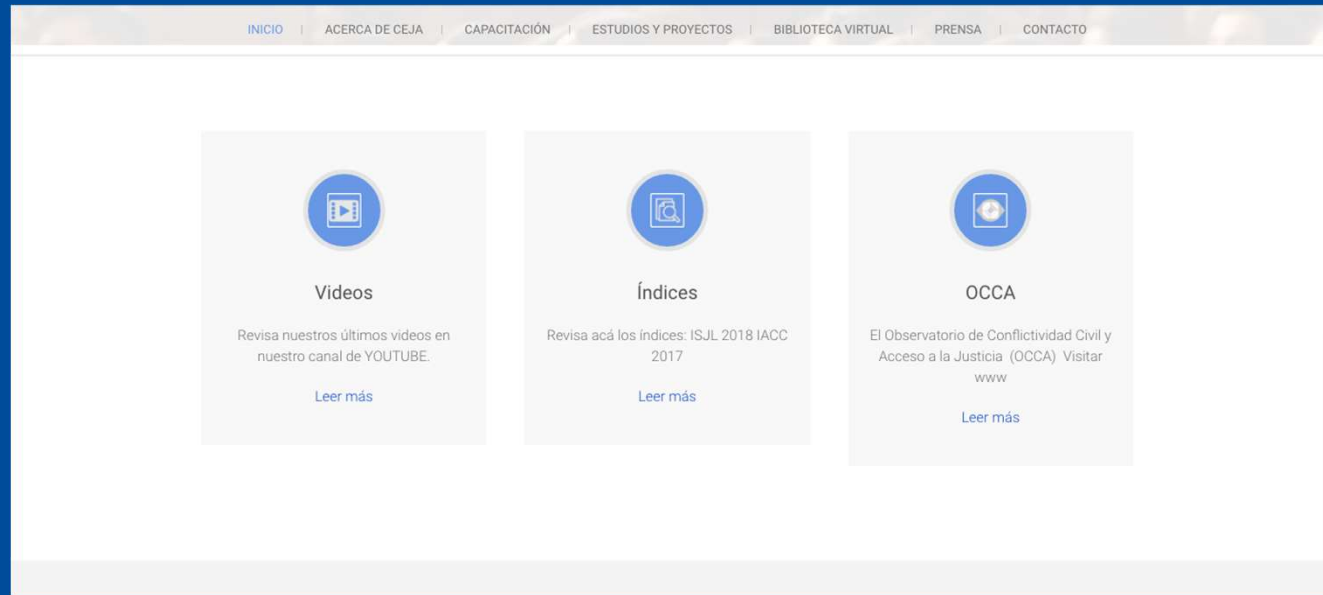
INICIO | ACERCA DE CEJA | CAPACITACIÓN | ESTUDIOS Y PROYECTOS | BIBLIOTECA VIRTUAL | PRENSA | CONTACTO

Videos

Revisa nuestros últimos videos en nuestro canal de YOUTUBE.

Leer más

Índices

Revisa acá los índices: ISJL 2018 IACC 2017

Leer más

OCCA

El Observatorio de Conflictividad Civil y Acceso a la Justicia (OCCA) Visitar www

Leer más